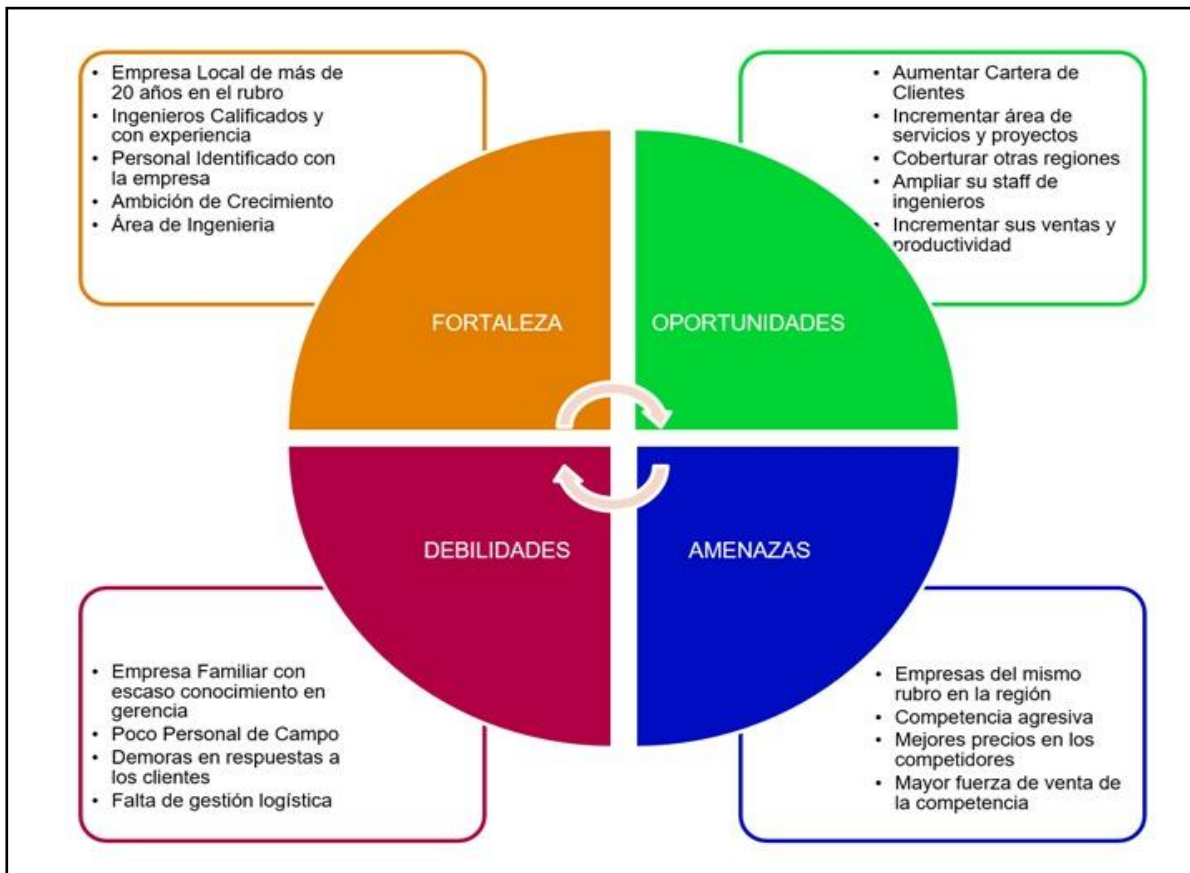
- Empresa Local de más de 20 años en el rubro
- Ingenieros Calificados y con experiencia
- Personal Identificado con la empresa
- Ambición de Crecimiento
- Área de Ingenieria

- Aumentar Cartera de Clientes
- Incrementar área de servicios y proyectos
- Coberturar otras regiones
- Ampliar su staff de ingenieros
- Incrementar sus ventas y productividad

FORTALEZA

OPORTUNIDADES

DEBILIDADES

AMENAZAS

- Empresa Familiar con escaso conocimiento en gerencia
- Poco Personal de Campo
- Demoras en respuestas a los clientes
- Falta de gestión logística

- Empresas del mismo rubro en la región
- Competencia agresiva
- Mejores precios en los competidores
- Mayor fuerza de venta de la competencia